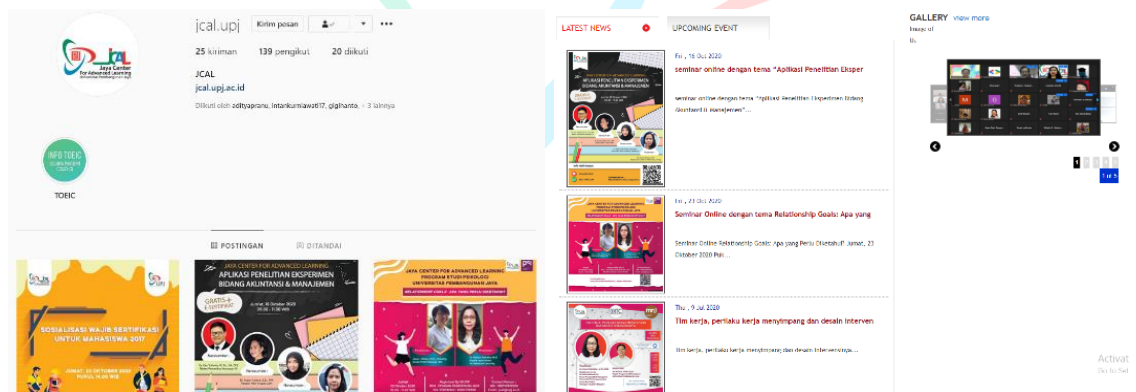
jcal.upj

Kirim pesan

•••

25 kiriman 139 pengikut 20 diikuti

JCAL

jcal.upj.ac.id

Diikuti oleh adityapranu, intankurniawati17, gigihanto, + 3 lainnya

JCAL Jaya Center for Advanced Learning

INFO TOEIC

TOEIC

POSTINGAN

DITANDAI

SOSIALISASI WAJIB SERTIFIKASI UNTUK MAHASISWA 2017

JAYA CENTER FOR ADVANCED LEARNING

APLIKASI PENELITIAN EKSPERIMEN BIDANG AKUNTANSI & MANAJEMEN

GRATIS + E-SERTIFIKAT

JAYA CENTER FOR ADVANCED LEARNING PROGRAM STUDI PSIKOLOGI UNIVERSITAS PEMBANGUNAN JAYA

LATEST NEWS

UPCOMING EVENT

Fri , 16 Oct 2020

seminar online dengan tema "Aplikasi Penelitian Eksper

seminar online dengan tema "Aplikasi Penelitian Eksperimen Bidang Akuntansi & Manajemen"...

Fri , 23 Oct 2020

Seminar Online dengan tema Relationship Goals: Apa yang

Seminar Online Relationship Goals: Apa yang Perlu Diketahui? Jumat, 23 Oktober 2020 Pukul...

Thu , 9 Jul 2020

Tim kerja, perilaku kerja menyimpang dan desain interven

Tim kerja, perilaku kerja menyimpang dan desain intervensinya...

GALLERY view more

Image of

IA

1 of 5

Activate
Go to Se